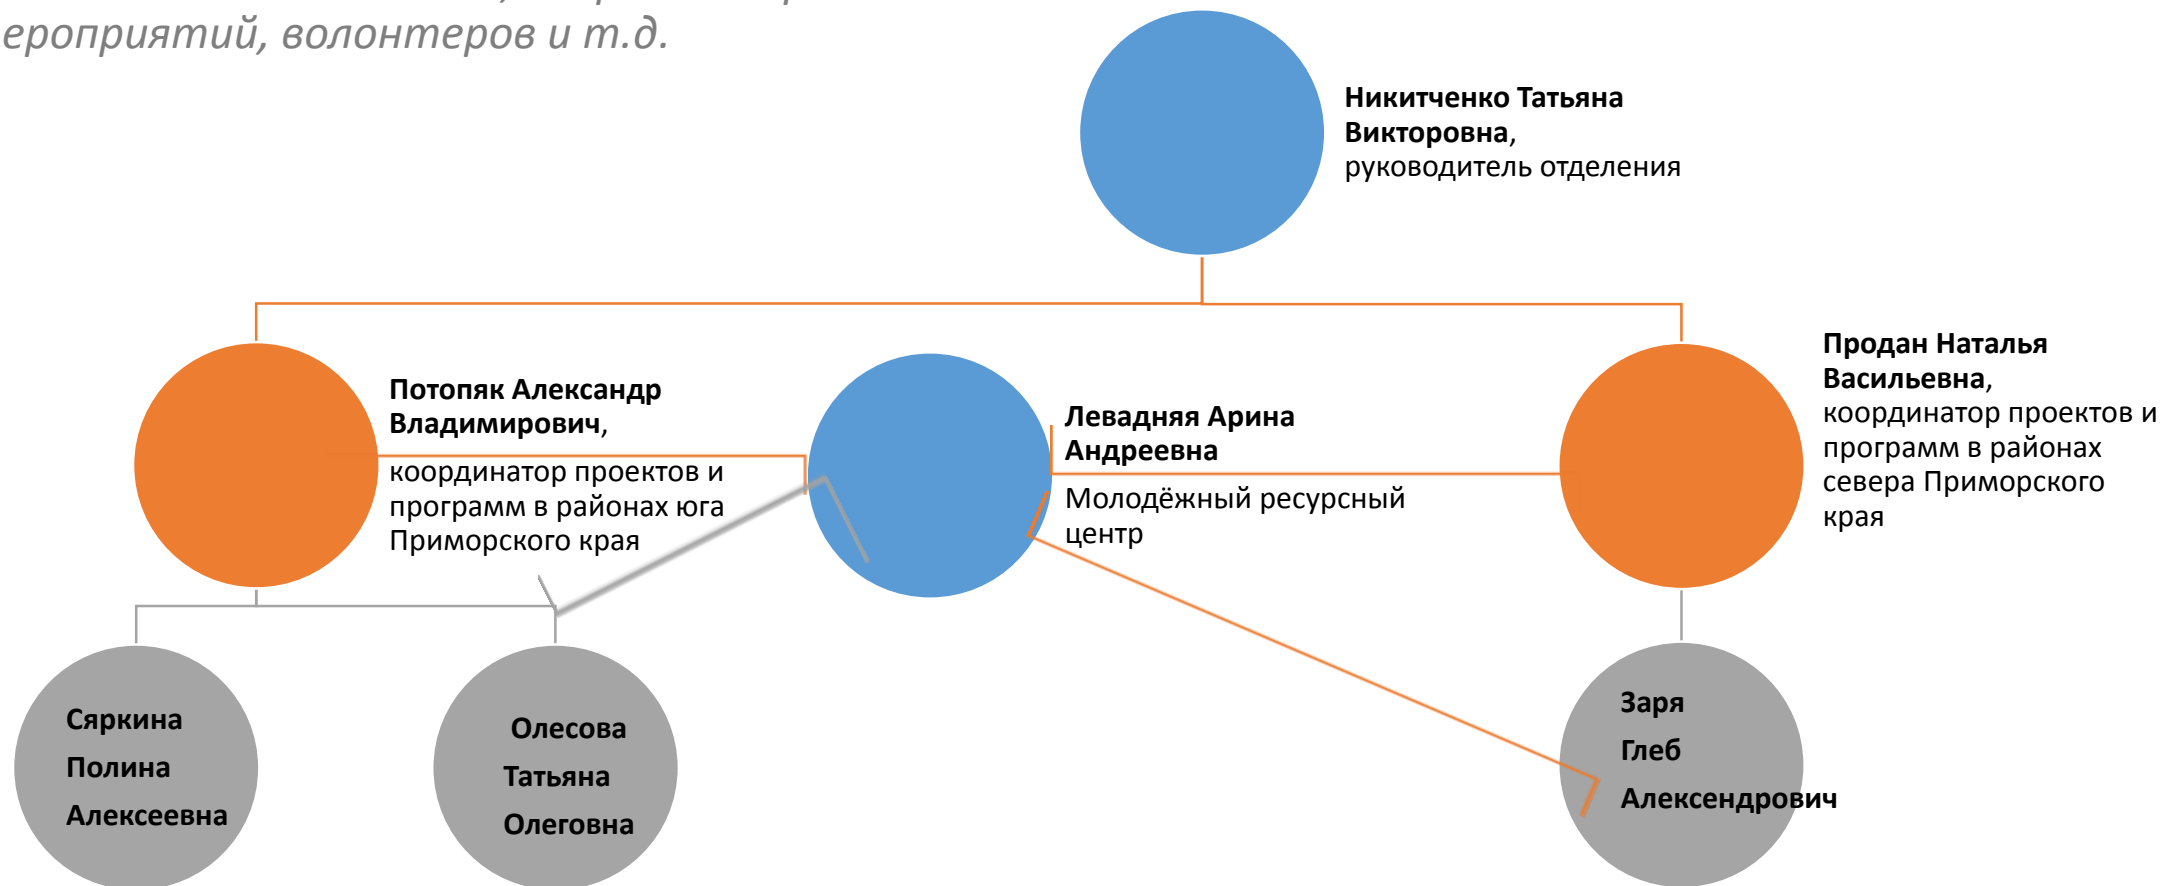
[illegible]
ероприятий, волонтеров и т.д.

**Никитченко Татьяна Викторовна**, руководитель отделения

**Потопяк Александр Владимирович**, координатор проектов и программ в районах юга Приморского края

**Левадняя Арина Андреевна**
Молодёжный ресурсный центр

**Продан Наталья Васильевна**, координатор проектов и программ в районах севера Приморского края

Сяркина Полина Алексеевна

Олесова Татьяна Олеговна

Заря Глеб Александрович